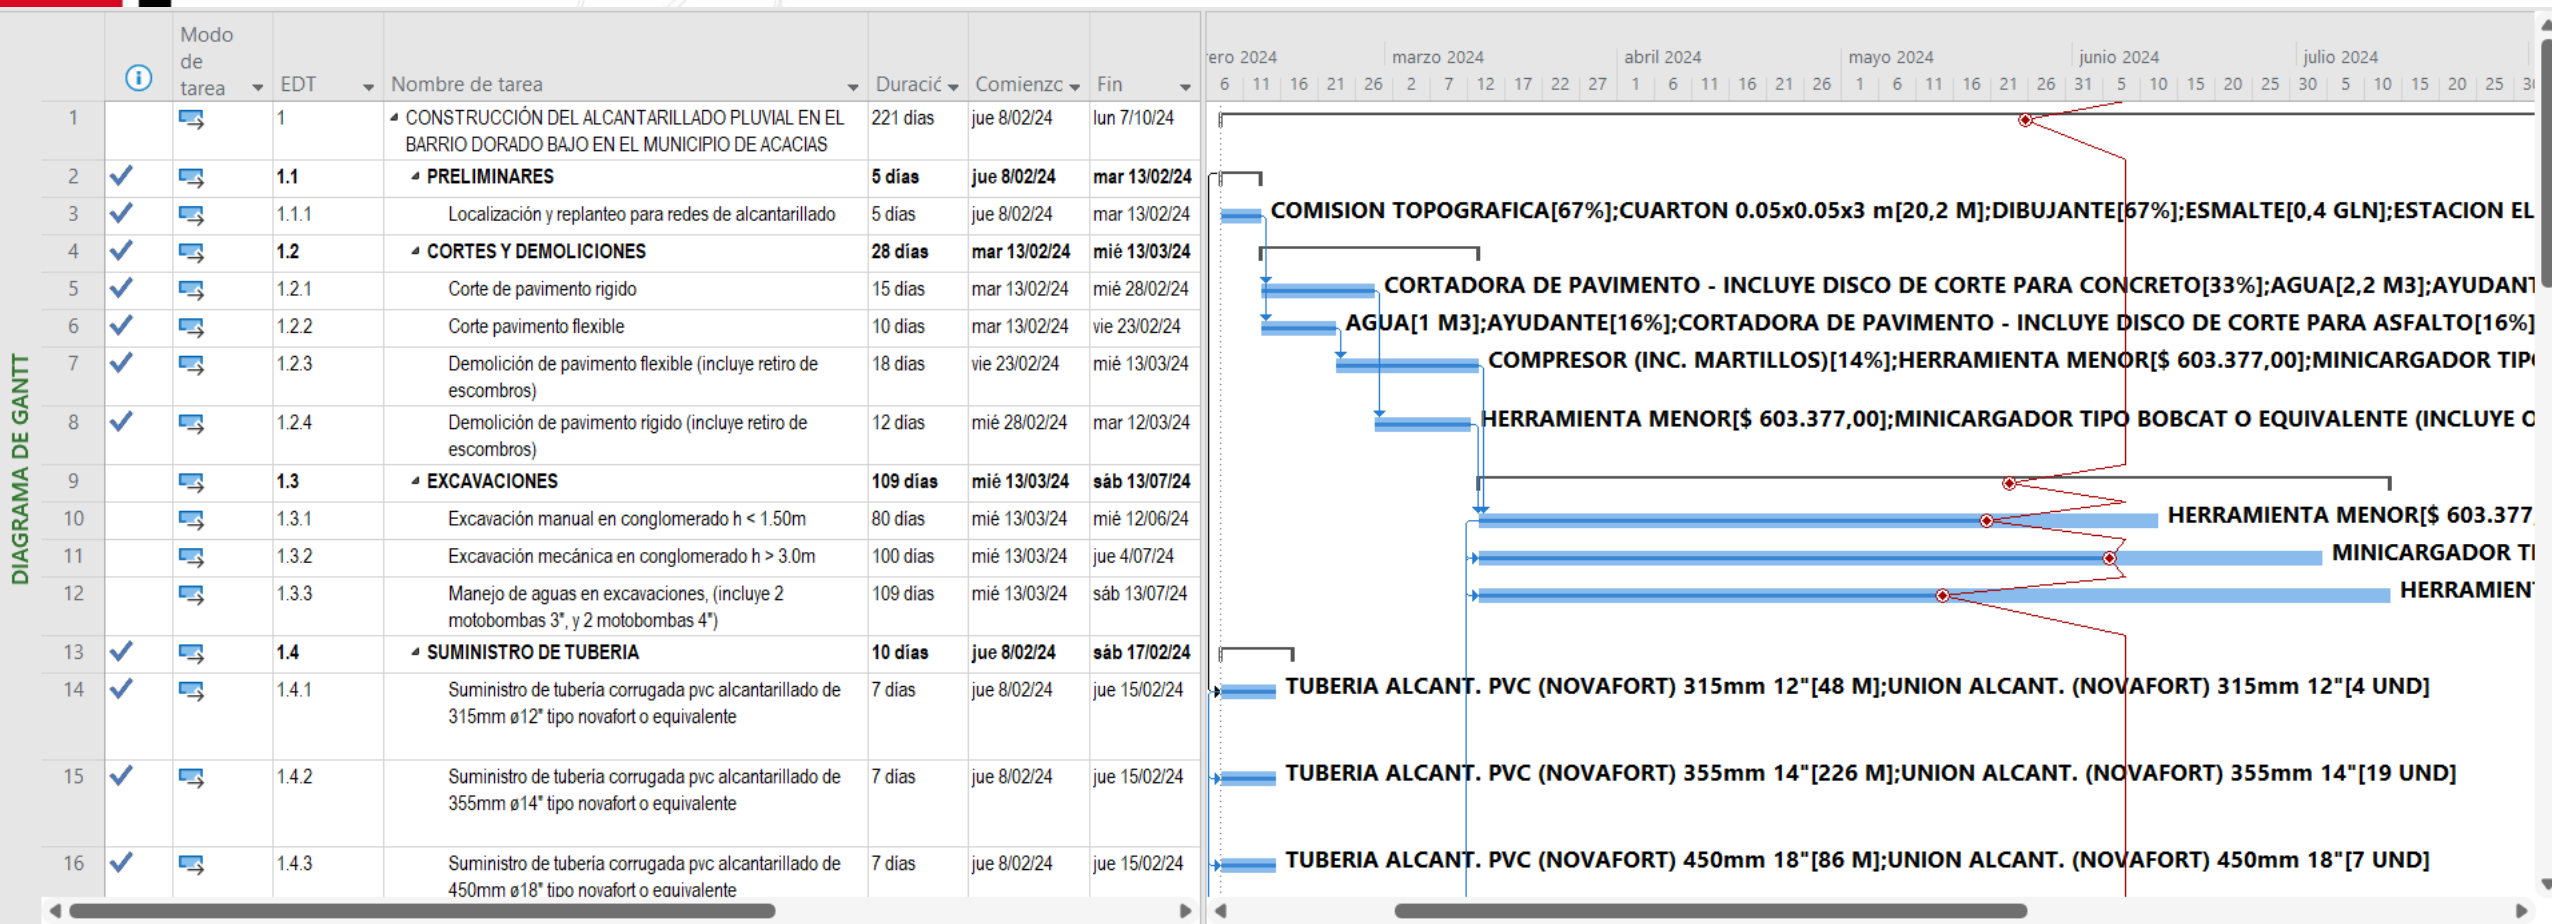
DIAGRAMA DE GANTT

| | | Modo de tarea | EDT | Nombre de tarea | Duració | Comienzo | Fin |
|---|---|---|---|---|---|---|---|
| 1 | | | 1 | CONSTRUCCIÓN DEL ALCANTARILLADO PLUVIAL EN EL BARRIO DORADO BAJO EN EL MUNICIPIO DE ACACIAS | 221 días | jue 8/02/24 | lun 7/10/24 |
| 2 | ✓ | | 1.1 | PRELIMINARES | 5 días | jue 8/02/24 | mar 13/02/24 |
| 3 | ✓ | | 1.1.1 | Localización y replanteo para redes de alcantarillado | 5 días | jue 8/02/24 | mar 13/02/24 |
| 4 | ✓ | | 1.2 | CORTES Y DEMOLICIONES | 28 días | mar 13/02/24 | mié 13/03/24 |
| 5 | ✓ | | 1.2.1 | Corte de pavimento rigido | 15 días | mar 13/02/24 | mié 28/02/24 |
| 6 | ✓ | | 1.2.2 | Corte pavimento flexible | 10 días | mar 13/02/24 | vie 23/02/24 |
| 7 | ✓ | | 1.2.3 | Demolición de pavimento flexible (incluye retiro de escombros) | 18 días | vie 23/02/24 | mié 13/03/24 |
| 8 | ✓ | | 1.2.4 | Demolición de pavimento rígido (incluye retiro de escombros) | 12 días | mié 28/02/24 | mar 12/03/24 |
| 9 | | | 1.3 | EXCAVACIONES | 109 días | mié 13/03/24 | sáb 13/07/24 |
| 10 | | | 1.3.1 | Excavación manual en conglomerado h < 1.50m | 80 días | mié 13/03/24 | mié 12/06/24 |
| 11 | | | 1.3.2 | Excavación mecánica en conglomerado h > 3.0m | 100 días | mié 13/03/24 | jue 4/07/24 |
| 12 | | | 1.3.3 | Manejo de aguas en excavaciones, (incluye 2 motobombas 3", y 2 motobombas 4") | 109 días | mié 13/03/24 | sáb 13/07/24 |
| 13 | ✓ | | 1.4 | SUMINISTRO DE TUBERIA | 10 días | jue 8/02/24 | sáb 17/02/24 |
| 14 | ✓ | | 1.4.1 | Suministro de tubería corrugada pvc alcantarillado de 315mm ø12" tipo novafort o equivalente | 7 días | jue 8/02/24 | jue 15/02/24 |
| 15 | ✓ | | 1.4.2 | Suministro de tubería corrugada pvc alcantarillado de 355mm ø14" tipo novafort o equivalente | 7 días | jue 8/02/24 | jue 15/02/24 |
| 16 | ✓ | | 1.4.3 | Suministro de tubería corrugada pvc alcantarillado de 450mm ø18" tipo novafort o equivalente | 7 días | jue 8/02/24 | jue 15/02/24 |

ero 2024 | marzo 2024 | abril 2024 | mayo 2024 | junio 2024 | julio 2024
6 | 11 | 16 | 21 | 26 | 2 | 7 | 12 | 17 | 22 | 27 | 1 | 6 | 11 | 16 | 21 | 26 | 1 | 6 | 11 | 16 | 21 | 26 | 31 | 5 | 10 | 15 | 20 | 25 | 30 | 5 | 10 | 15 | 20 | 25 | 30

COMISION TOPOGRAFICA[67%];CUARTON 0.05x0.05x3 m[20,2 M];DIBUJANTE[67%];ESMALTE[0,4 GLN];ESTACION EL
CORTADORA DE PAVIMENTO - INCLUYE DISCO DE CORTE PARA CONCRETO[33%];AGUA[2,2 M3];AYUDANT
AGUA[1 M3];AYUDANTE[16%];CORTADORA DE PAVIMENTO - INCLUYE DISCO DE CORTE PARA ASFALTO[16%]
COMPRESOR (INC. MARTILLOS)[14%];HERRAMIENTA MENOR[$ 603.377,00];MINICARGADOR TIP
HERRAMIENTA MENOR[$ 603.377,00];MINICARGADOR TIPO BOBCAT O EQUIVALENTE (INCLUYE O
HERRAMIENTA MENOR[$ 603.377
MINICARGADOR TI
HERRAMIEN
TUBERIA ALCANT. PVC (NOVAFORT) 315mm 12"[48 M];UNION ALCANT. (NOVAFORT) 315mm 12"[4 UND]
TUBERIA ALCANT. PVC (NOVAFORT) 355mm 14"[226 M];UNION ALCANT. (NOVAFORT) 355mm 14"[19 UND]
TUBERIA ALCANT. PVC (NOVAFORT) 450mm 18"[86 M];UNION ALCANT. (NOVAFORT) 450mm 18"[7 UND]